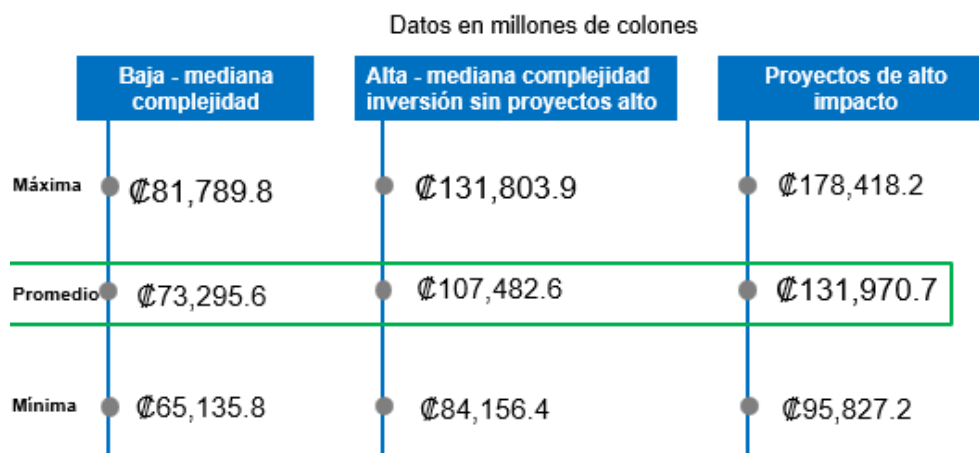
Datos en millones de colones

| | Baja - mediana complejidad | Alta - mediana complejidad inversión sin proyectos alto | Proyectos de alto impacto |
|---|---|---|---|
| Máxima | ₡81,789.8 | ₡131,803.9 | ₡178,418.2 |
| Promedio | ₡73,295.6 | ₡107,482.6 | ₡131,970.7 |
| Mínima | ₡65,135.8 | ₡84,156.4 | ₡95,827.2 |